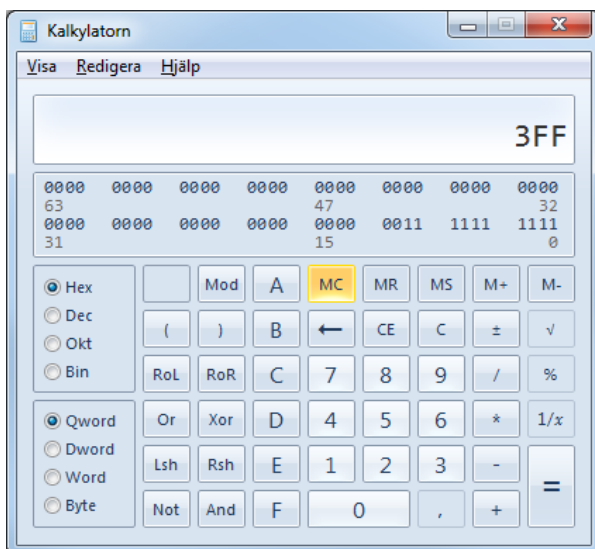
Kalkylatorn

Visa Redigera Hjälp

3FF

0000 0000 0000 0000 0000 0000 0000 0000
63 47 32
0000 0000 0000 0000 0000 0011 1111 1111
31 15 0

Hex
Dec
Okt
Bin

Qword
Dword
Word
Byte

Mod A MC MR MS M+ M-
( ) B ← CE C ± √
RoL RoR C 7 8 9 / %
Or Xor D 4 5 6 * 1/x
Lsh Rsh E 1 2 3 - =
Not And F 0 , +